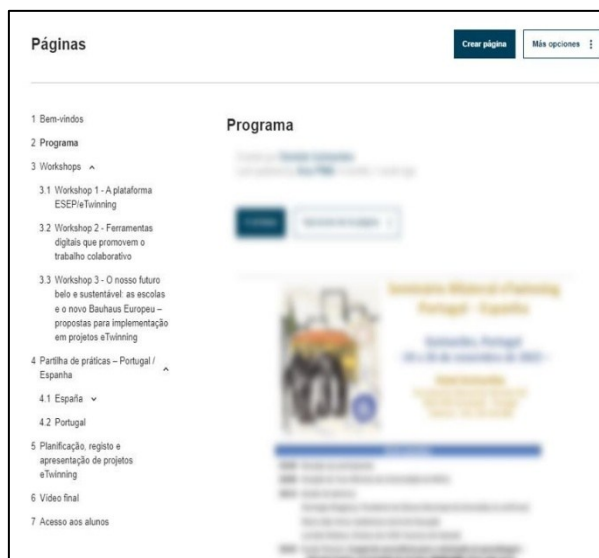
Páginas

Crear página

Más opciones

1 Bem-vindos

2 Programa

3 Workshops

3.1 Workshop 1 - A plataforma ESEP/eTwinning

3.2 Workshop 2 - Ferramentas digitais que promovem o trabalho colaborativo

3.3 Workshop 3 - O nosso futuro belo e sustentável: as escolas e o novo Bauhaus Europeu – propostas para implementação em projetos eTwinning

4 Partilha de práticas – Portugal / Espanha

4.1 España

4.2 Portugal

5 Planificação, registo e apresentação de projetos eTwinning

6 Vídeo final

7 Acesso aos alunos

Programa

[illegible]